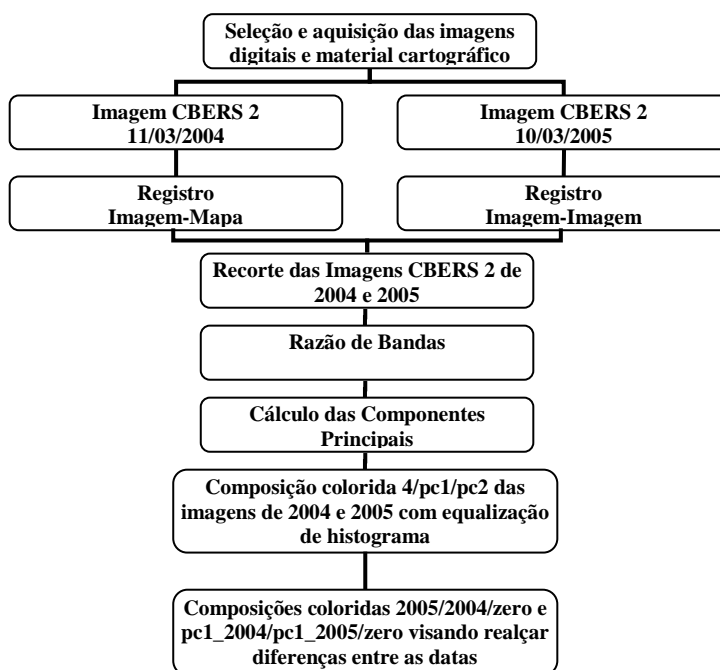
Seleção e aquisição das imagens digitais e material cartográfico

Imagem CBERS 2
11/03/2004

Imagem CBERS 2
10/03/2005

Registro
Imagem-Mapa

Registro
Imagem-Imagem

Recorte das Imagens CBERS 2 de 2004 e 2005

Razão de Bandas

Cálculo das Componentes Principais

Composição colorida 4/pc1/pc2 das imagens de 2004 e 2005 com equalização de histograma

Composições coloridas 2005/2004/zero e pc1_2004/pc1_2005/zero visando realçar diferenças entre as datas